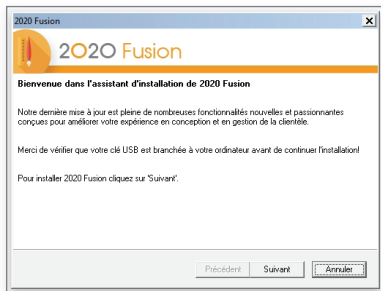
2020 Fusion

2020 Fusion

Bienvenue dans l'assistant d'installation de 2020 Fusion

Notre dernière mise à jour est pleine de nombreuses fonctionnalités nouvelles et passionnantes conçues pour améliorer votre expérience en conception et en gestion de la clientèle.

Merci de vérifier que votre clé USB est branchée à votre ordinateur avant de continuer l'installation!

Pour installer 2020 Fusion cliquez sur 'Suivant'.

Précédent Suivant Annuler